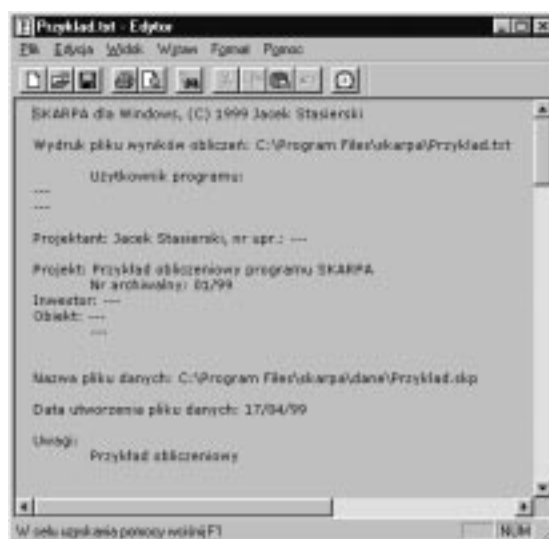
Przyklad.txt - Edytor

Plik Edycja Widok Wstaw Format Pomoc

SKARPA dla Windows, (C) 1999 Jacek Stasierski

Wydruk pliku wyników obliczeń: C:\Program Files\skarpa\Przyklad.txt

Użytkownik programu:
---
---

Projektant: Jacek Stasierski, nr upr.: ---

Projekt: Przykład obliczeniowy programu SKARPA
Nr archiwalny: 01/99
Inwestor: ---
Obiekt: ---
---

Nazwa pliku danych: C:\Program Files\skarpa\dane\Przyklad.skp

Data utworzenia pliku danych: 17/04/99

Uwagi:
Przykład obliczeniowy

W celu uzyskania pomocy wciśnij F1

NUM